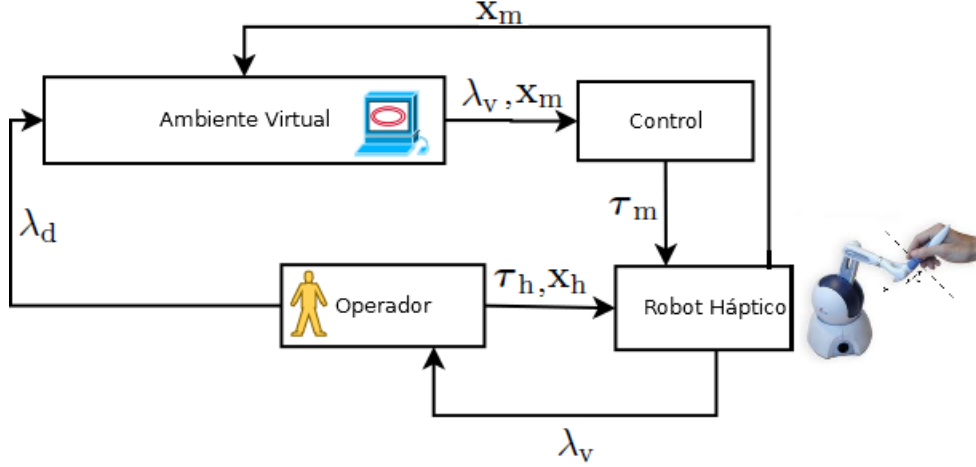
$\mathbf{x}_{\mathrm{m}}$

Ambiente Virtual

$\lambda_{\mathrm{v}}, \mathbf{x}_{\mathrm{m}}$

Control

$\boldsymbol{\tau}_{\mathrm{m}}$

$\lambda_{\mathrm{d}}$

Operador

$\boldsymbol{\tau}_{\mathrm{h}}, \mathbf{x}_{\mathrm{h}}$

Robot Háptico

$\lambda_{\mathrm{v}}$